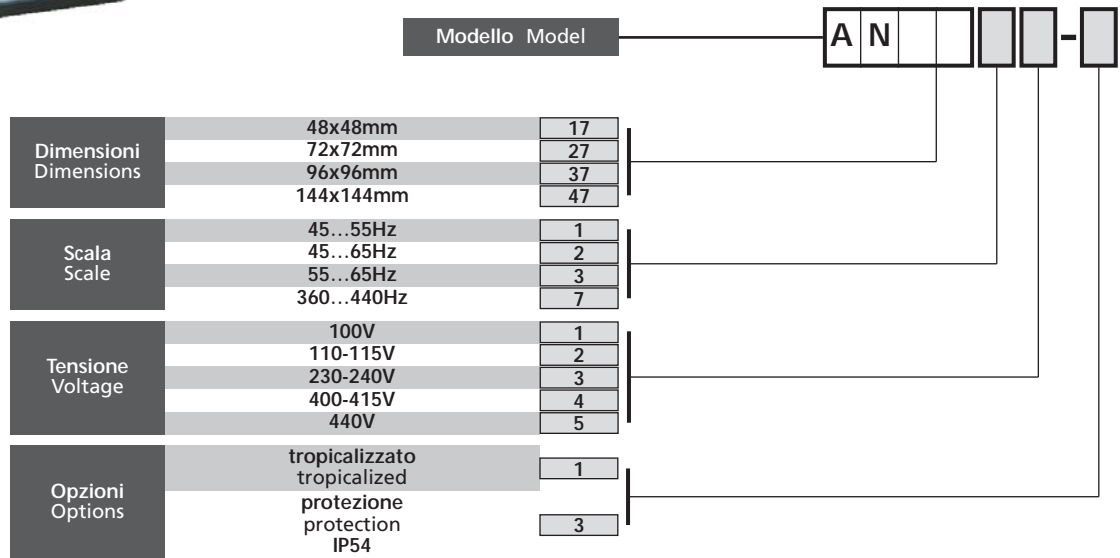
Modello Model

A N -

Dimensioni
Dimensions

48x48mm 17
72x72mm 27
96x96mm 37
144x144mm 47

Scala
Scale

45…55Hz 1
45…65Hz 2
55…65Hz 3
360…440Hz 7

Tensione
Voltage

100V 1
110-115V 2
230-240V 3
400-415V 4
440V 5

Opzioni
Options

tropicalizzato
tropicalized 1

protezione
protection
IP54 3